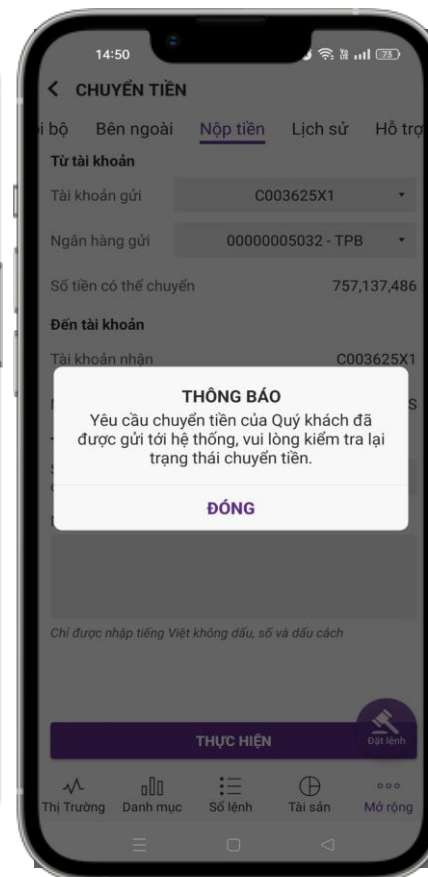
14:50

73

< CHUYỂN TIỀN

i bộ Bên ngoài Nộp tiền Lịch sử Hỗ trợ

Từ tài khoản

Tài khoản gửi C003625X1

Ngân hàng gửi 00000005032 - TPB

Số tiền có thể chuyển 757,137,486

Đến tài khoản

Tài khoản nhận C003625X1

THÔNG BÁO

Yêu cầu chuyển tiền của Quý khách đã được gửi tới hệ thống, vui lòng kiểm tra lại trạng thái chuyển tiền.

ĐÓNG

Chỉ được nhập tiếng Việt không dấu, số và dấu cách

THỰC HIỆN

Đặt lệnh

Thị Trường Danh mục Sổ lệnh Tài sản Mở rộng